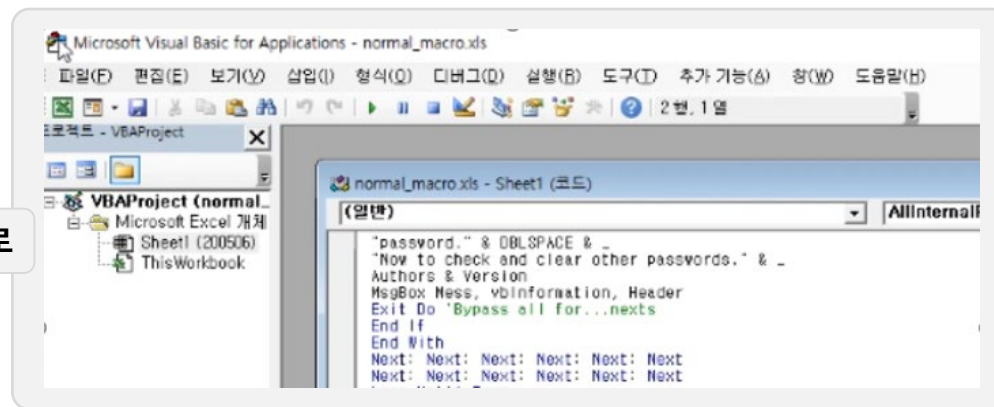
Microsoft Visual Basic for Applications - normal_macro.xls

파일(F) 편집(E) 보기(V) 삽입(I) 형식(O) 디버그(D) 실행(R) 도구(T) 추가 기능(A) 창(W) 도움말(H)

2행, 1열

프로젝트 - VBAProject

VBAProject (normal_
Microsoft Excel 개체
Sheet1 (200506)
ThisWorkbook

normal_macro.xls - Sheet1 (코드)

(일반)

AllInternalI

"password." & DBLSPACE & _
"Now to check and clear other passwords." & _
Authors & Version
MsgBox Mess, vbInformation, Header
Exit Do 'Bypass all for...nexts
End If
End With
Next: Next: Next: Next: Next: Next
Next: Next: Next: Next: Next: Next

로